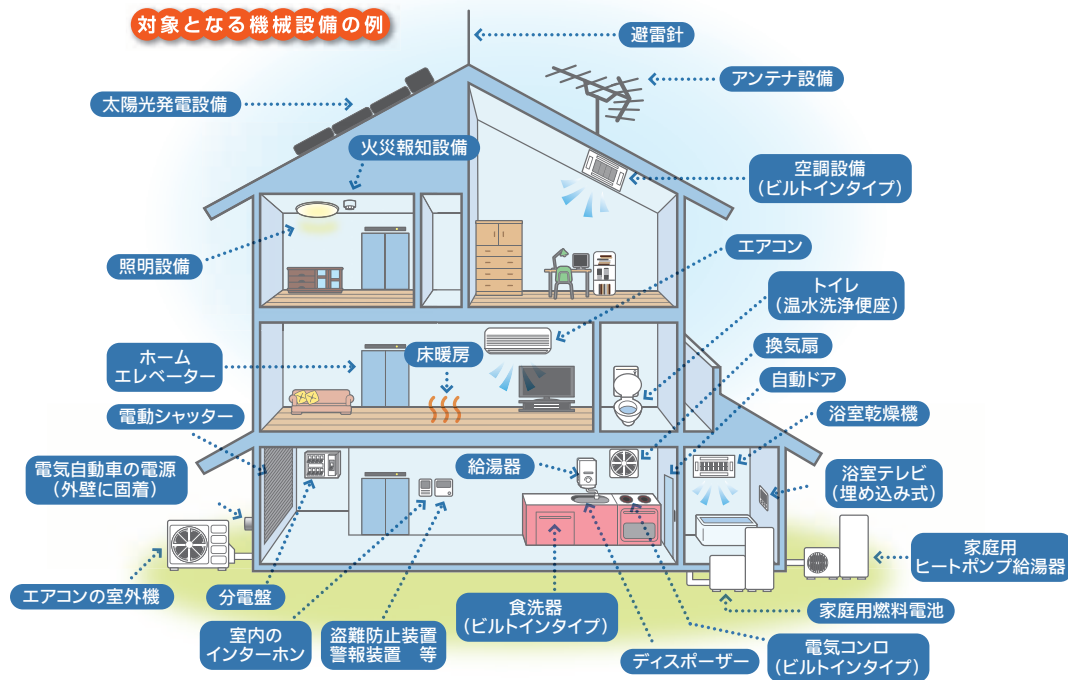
対象となる機械設備の例

避雷針

アンテナ設備

太陽光発電設備

火災報知設備

空調設備
(ビルトインタイプ)

照明設備

エアコン

トイレ
(温水洗浄便座)

ホーム
エレベーター

床暖房

換気扇

自動ドア

電動シャッター

浴室乾燥機

電気自動車の電源
(外壁に固着)

給湯器

浴室テレビ
(埋め込み式)

家庭用
ヒートポンプ給湯器

エアコンの室外機

分電盤

家庭用燃料電池

室内の
インターホン

盗難防止装置
警報装置　等

食洗器
(ビルトインタイプ)

ディスポーザー

電気コンロ
(ビルトインタイプ)